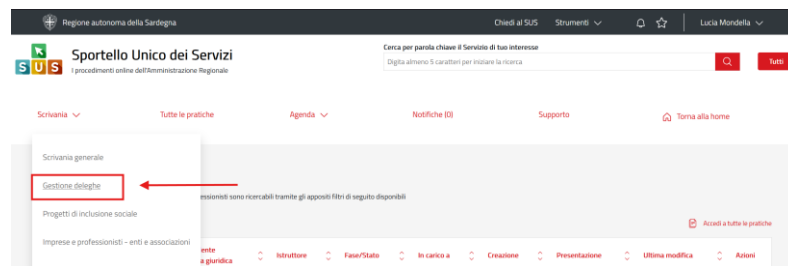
Regione autonoma della Sardegna

Chiedi al SUS Strumenti

Lucia Mondella

SUS

Sportello Unico dei Servizi

I procedimenti online dell'Amministrazione Regionale

Cerca per parola chiave il Servizio di tuo interesse

Digita almeno 5 caratteri per iniziare la ricerca

Tutti

Scrivania

Tutte le pratiche

Agenda

Notifiche (0)

Supporto

Torna alla home

Scrivania generale

Gestione deleghe

Progetti di inclusione sociale

Imprese e professionisti - enti e associazioni

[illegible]essionisti sono ricercabili tramite gli appositi filtri di seguito disponibili

Accedi a tutte le pratiche

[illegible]ente
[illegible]a giuridica

Istruttore

Fase/Stato

In carico a

Creazione

Presentazione

Ultima modifica

Azioni